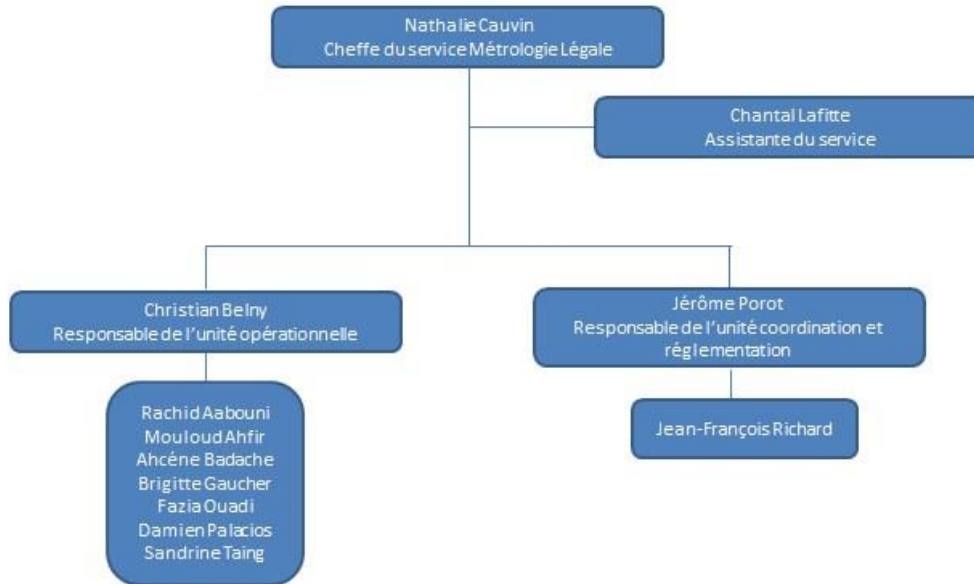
Nathalie Cauvin
Cheffe du service Métrologie Légale

Chantal Lafitte
Assistante du service

Christian Belny
Responsable de l'unité opérationnelle

Rachid Aabouni
Mouloud Ahfir
Ahcène Badache
Brigitte Gaucher
Fazia Ouadi
Damien Palacios
Sandrine Taing

Jérôme Porot
Responsable de l'unité coordination et réglementation

Jean-François Richard